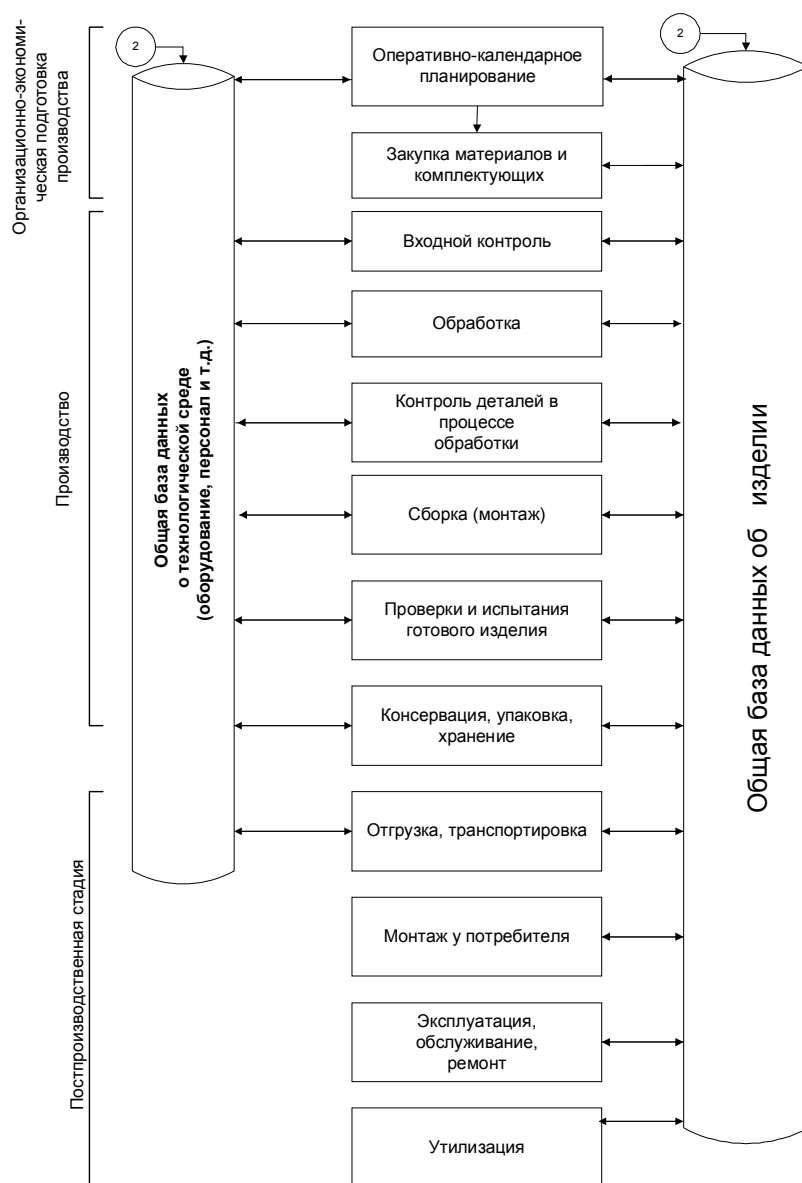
Организационно-экономическая подготовка производства

Производство

Постпроизводственная стадия

2

Общая база данных о технологической среде (оборудование, персонал и т.д.)

Оперативно-календарное планирование

Закупка материалов и комплектующих

Входной контроль

Обработка

Контроль деталей в процессе обработки

Сборка (монтаж)

Проверки и испытания готового изделия

Консервация, упаковка, хранение

Отгрузка, транспортировка

Монтаж у потребителя

Эксплуатация, обслуживание, ремонт

Утилизация

2

Общая база данных об изделии